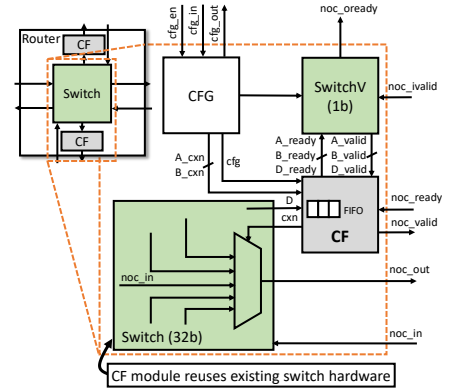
Router
CF
Switch
CF
cfg_en
cfg_in
cfg_out
noc_oready
CFG
SwitchV
(1b)
noc_ivalid
A_ready
B_ready
D_ready
A_valid
B_valid
D_valid
A_cxn
B_cxn
cfg
D
cxn
FIFO
CF
noc_ready
noc_valid
noc_in
noc_out
Switch (32b)
noc_in
CF module reuses existing switch hardware